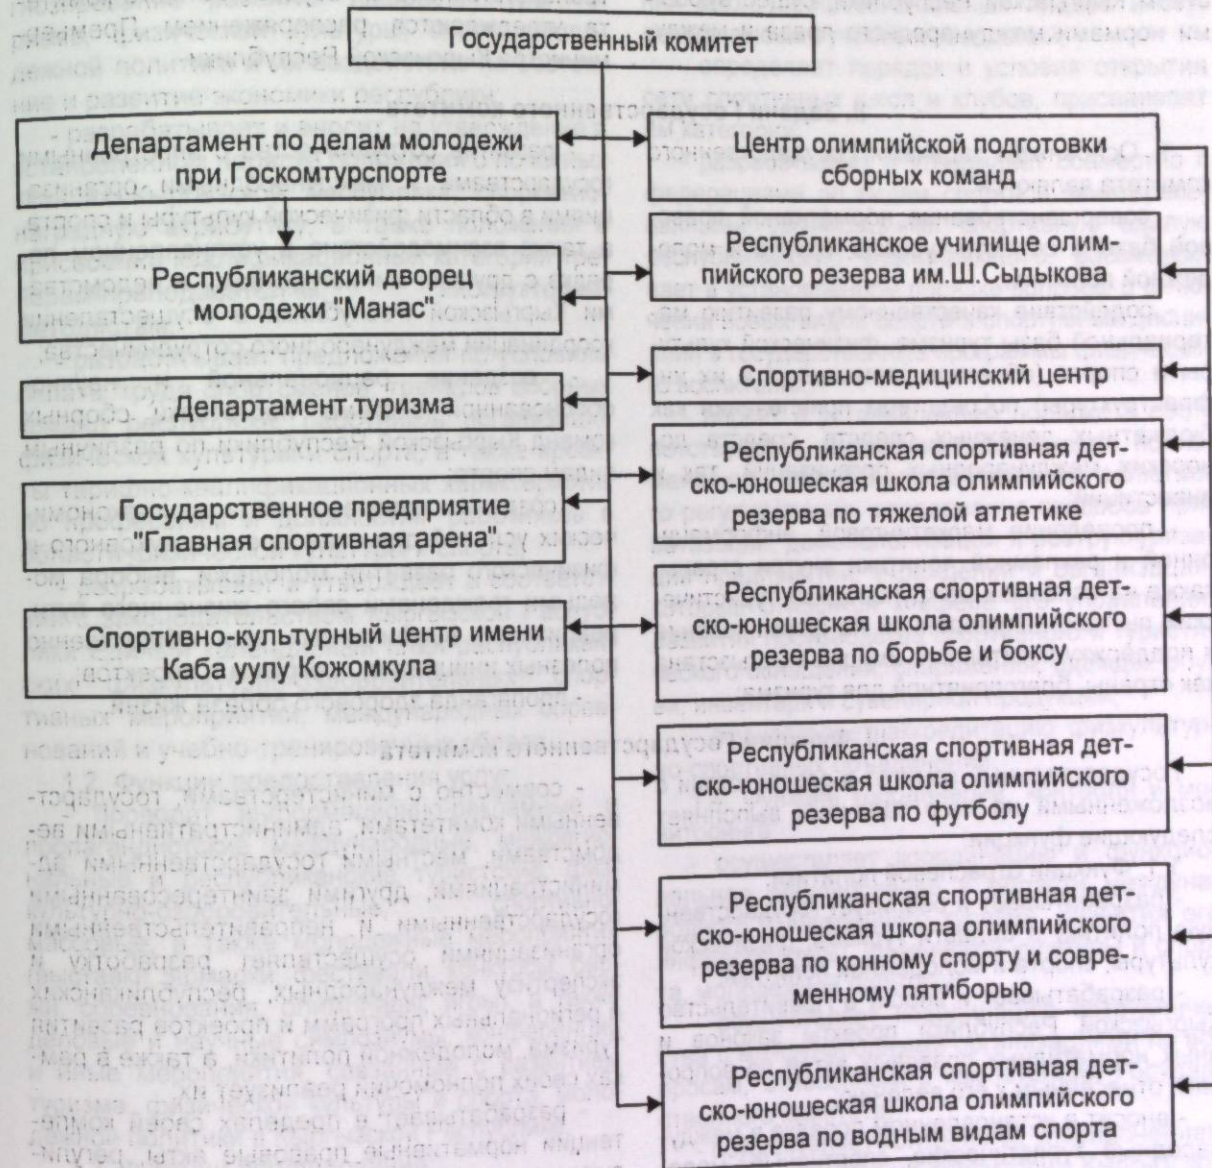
Государственный комитет

Департамент по делам молодежи при Госкомтурспорте

Республиканский дворец молодежи "Манас"

Департамент туризма

Государственное предприятие "Главная спортивная арена"

Спортивно-культурный центр имени Каба уулу Кожомкула

Центр олимпийской подготовки сборных команд

Республиканское училище олимпийского резерва им.Ш.Сыдыкова

Спортивно-медицинский центр

Республиканская спортивная детско-юношеская школа олимпийского резерва по тяжелой атлетике

Республиканская спортивная детско-юношеская школа олимпийского резерва по борьбе и боксу

Республиканская спортивная детско-юношеская школа олимпийского резерва по футболу

Республиканская спортивная детско-юношеская школа олимпийского резерва по конному спорту и современному пятиборью

Республиканская спортивная детско-юношеская школа олимпийского резерва по водным видам спорта